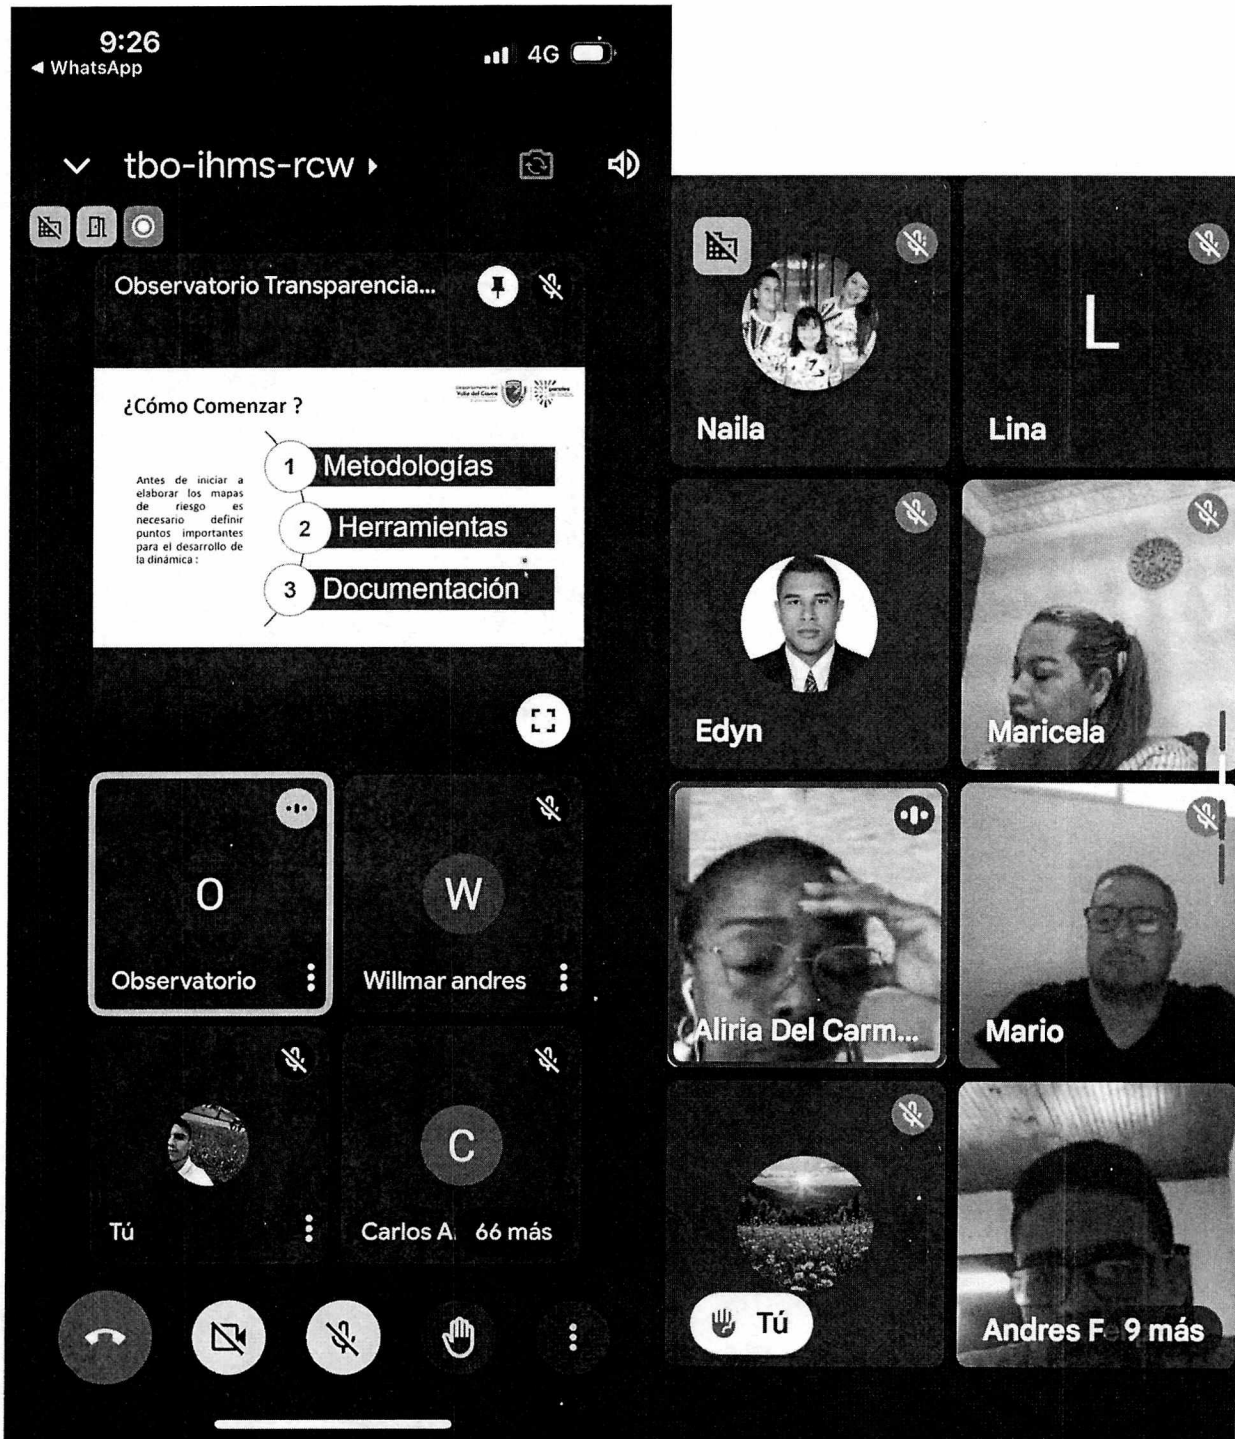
9:26
◀ WhatsApp
4G

tbo-ihms-rcw ▸

Observatorio Transparencia...

¿Cómo Comenzar ?

Antes de iniciar a elaborar los mapas de riesgo es necesario definir puntos importantes para el desarrollo de la dinámica :

1 Metodologías
2 Herramientas
3 Documentación

O
Observatorio

W
Willmar andres

Tú

C
Carlos A 66 más

Naila

L
Lina

Edyn

Maricela

Aliria Del Carm...

Mario

Tú

Andres F 9 más